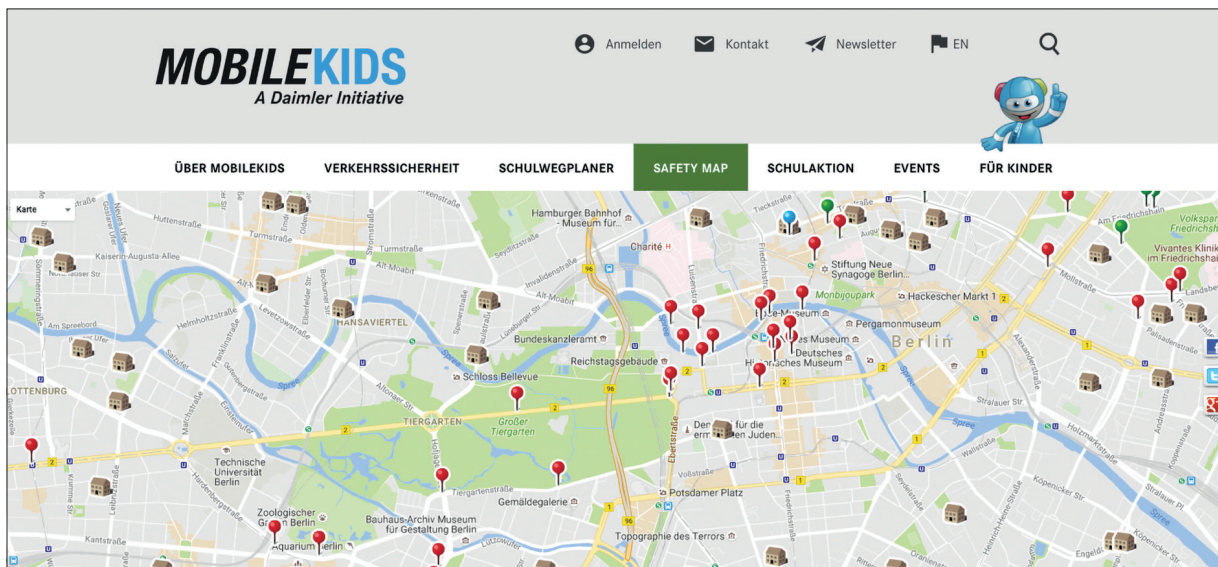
MOBILEKIDS
A Daimler Initiative

Anmelden Kontakt Newsletter EN

ÜBER MOBILEKIDS VERKEHRSSICHERHEIT SCHULWEGPLANER SAFETY MAP SCHULAKTION EVENTS FÜR KINDER

Karte

Huttenstraße
Turmstraße
Kaiserin-Augusta-Allee
Alt-Moabit
Hamburger Bahnhof – Museum für...
Charité
Invalidenstraße
Stiftung Neue Synagoge Berlin
Monbijoupark
Hackescher Markt
Am Friedrichshain
Vivantes Klinik im Friedrichshain
HANSAVIERTEL
Bundeskanzleramt
Reichstagsgebäude
Pergamonmuseum
Berlin
Deutsches Historisches Museum
Schloss Bellevue
Am Spreebord
OTTENBURG
TIERGARTEN
Großer Tiergarten
Denkmal für die ermordeten Juden...
Technische Universität Berlin
Tiergartenstraße
Gemäldegalerie
Potsdamer Platz
Zoologischer Garten Berlin
Bauhaus-Archiv Museum für Gestaltung Berlin
Aquarium Berlin
Topographie des Terrors
Kantstraße
Spree
Holzmarktstraße
Köpenicker Str.
Stralauer Str.
Alexanderstraße
Leipziger Str.
Friedrichstraße
Ebertstraße
Lützowufer